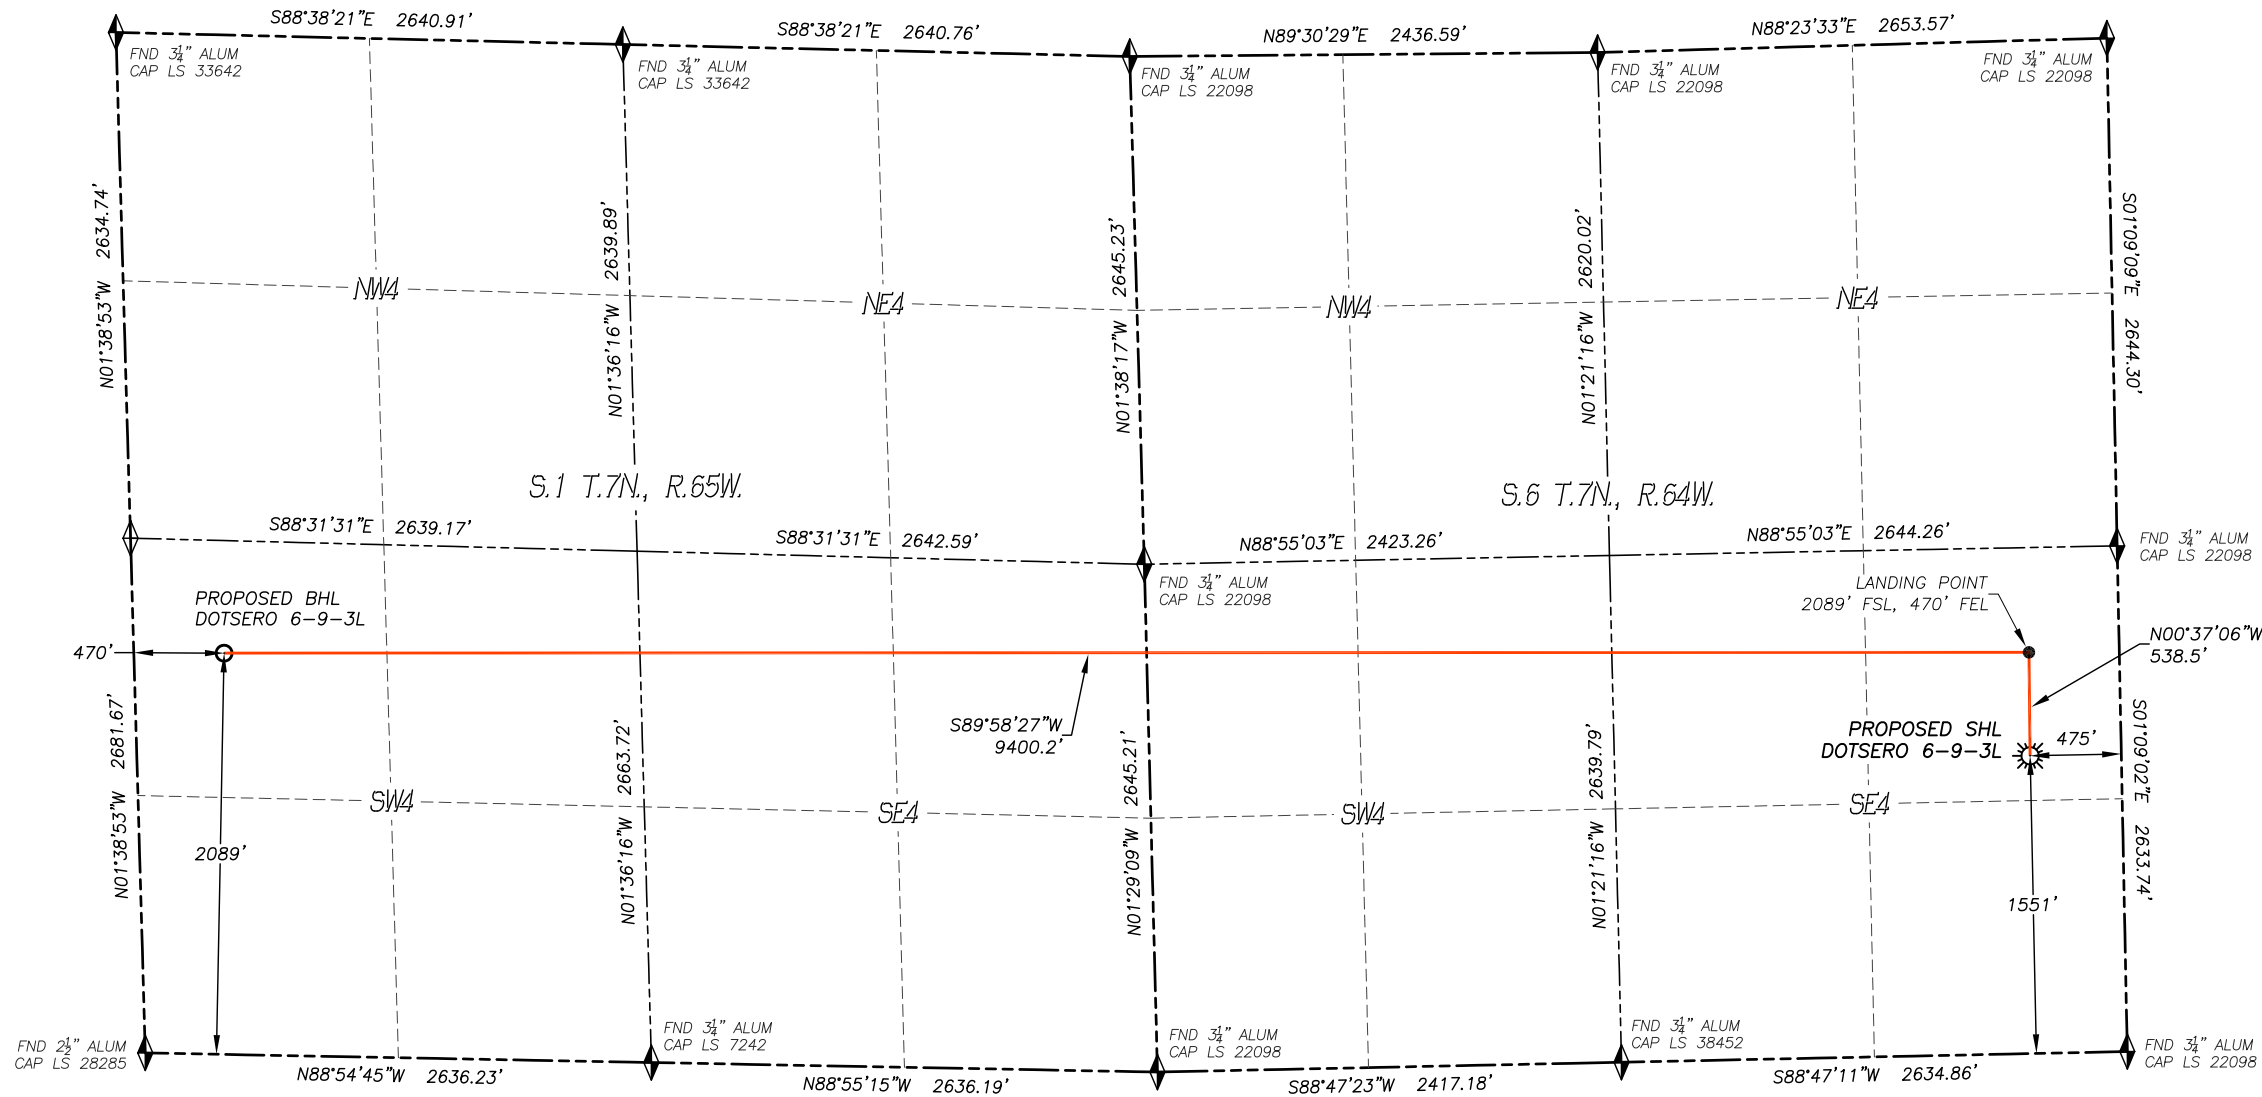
S88°38'21"E 2640.91'
S88°38'21"E 2640.76'
N89°30'29"E 2436.59'
N88°23'33"E 2653.57'

FND $3\frac{1}{4}$" ALUM CAP LS 33642
FND $3\frac{1}{4}$" ALUM CAP LS 33642
FND $3\frac{1}{4}$" ALUM CAP LS 22098
FND $3\frac{1}{4}$" ALUM CAP LS 22098
FND $3\frac{1}{4}$" ALUM CAP LS 22098

N01°38'53"W 2634.74'
N01°36'16"W 2639.89'
N01°38'17"W 2645.23'
N01°21'16"W 2620.02'
S01°09'09"E 2644.30'

NW4
NE4
NW4
NE4

S.1 T.7N., R.65W.
S.6 T.7N., R.64W.

S88°31'31"E 2639.17'
S88°31'31"E 2642.59'
N88°55'03"E 2423.26'
N88°55'03"E 2644.26'
FND $3\frac{1}{4}$" ALUM CAP LS 22098

FND $3\frac{1}{4}$" ALUM CAP LS 22098

PROPOSED BHL
DOTSERO 6-9-3L

LANDING POINT
2089' FSL, 470' FEL

470'
N00°37'06"W
538.5'

S89°58'27"W
9400.2'

N01°38'53"W 2681.67'
N01°36'16"W 2663.72'
N01°29'09"W 2645.21'
N01°21'16"W 2639.79'
S01°09'02"E 2633.74'

PROPOSED SHL
DOTSERO 6-9-3L
475'

SW4
SE4
SW4
SE4

2089'
1551'

FND $2\frac{1}{2}$" ALUM CAP LS 28285
FND $3\frac{1}{4}$" ALUM CAP LS 7242
FND $3\frac{1}{4}$" ALUM CAP LS 22098
FND $3\frac{1}{4}$" ALUM CAP LS 38452
FND $3\frac{1}{4}$" ALUM CAP LS 22098

N88°54'45"W 2636.23'
N88°55'15"W 2636.19'
S88°47'23"W 2417.18'
S88°47'11"W 2634.86'